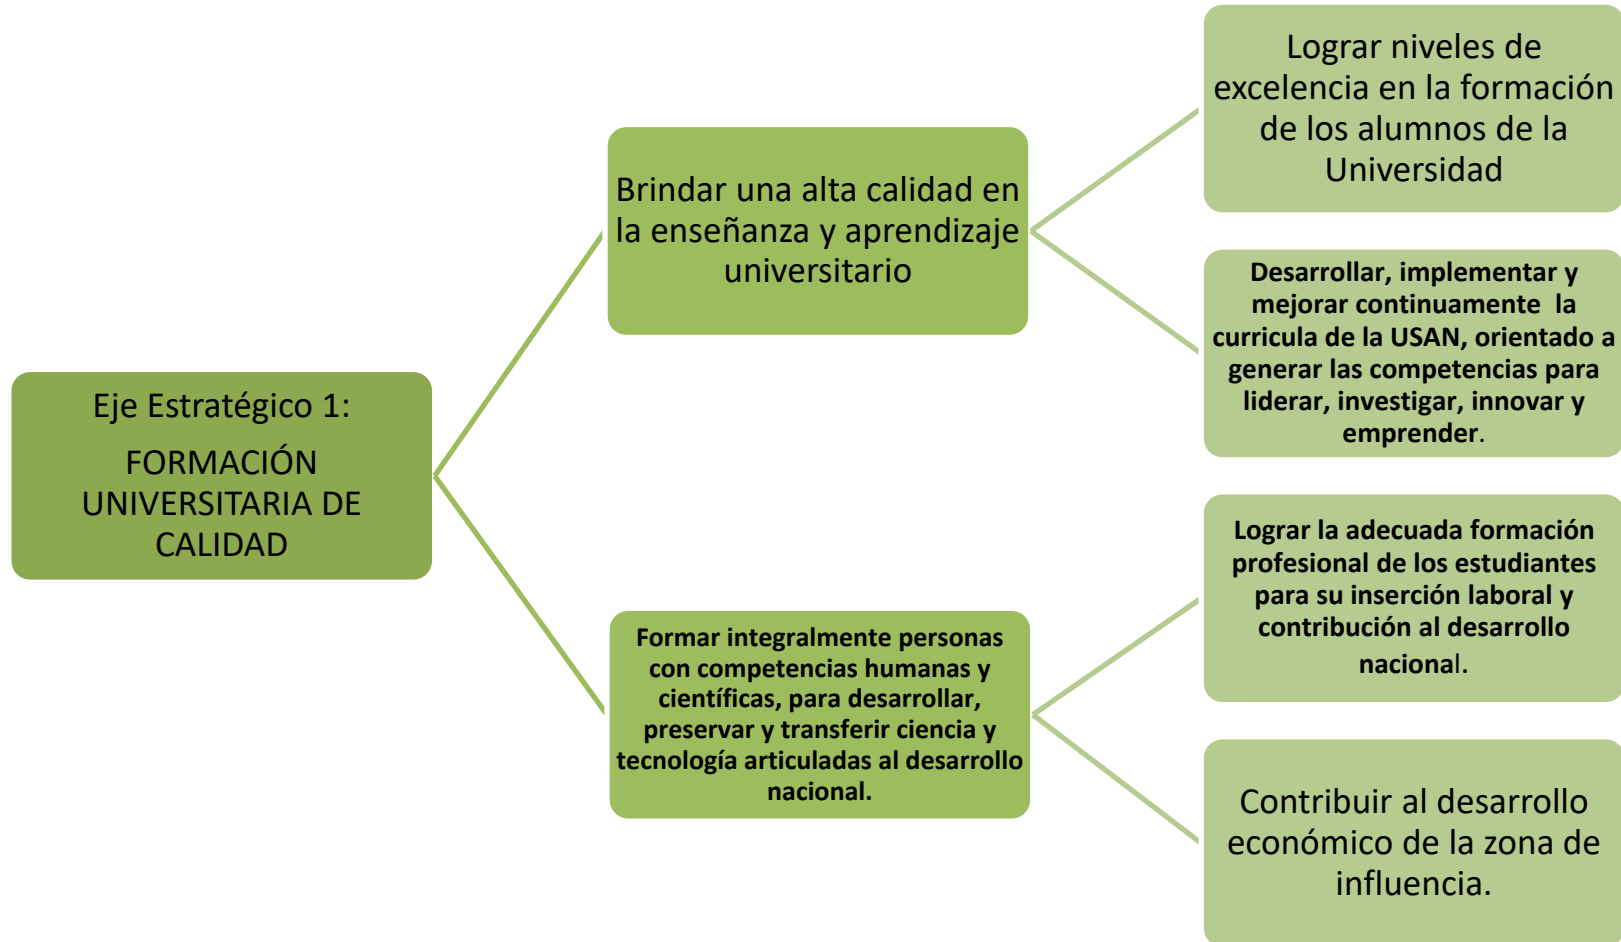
Eje Estratégico 1:

FORMACIÓN UNIVERSITARIA DE CALIDAD

Brindar una alta calidad en la enseñanza y aprendizaje universitario

Lograr niveles de excelencia en la formación de los alumnos de la Universidad

Desarrollar, implementar y mejorar continuamente la curricula de la USAN, orientado a generar las competencias para liderar, investigar, innovar y emprender.

Formar integralmente personas con competencias humanas y científicas, para desarrollar, preservar y transferir ciencia y tecnología articuladas al desarrollo nacional.

Lograr la adecuada formación profesional de los estudiantes para su inserción laboral y contribución al desarrollo nacional.

Contribuir al desarrollo económico de la zona de influencia.